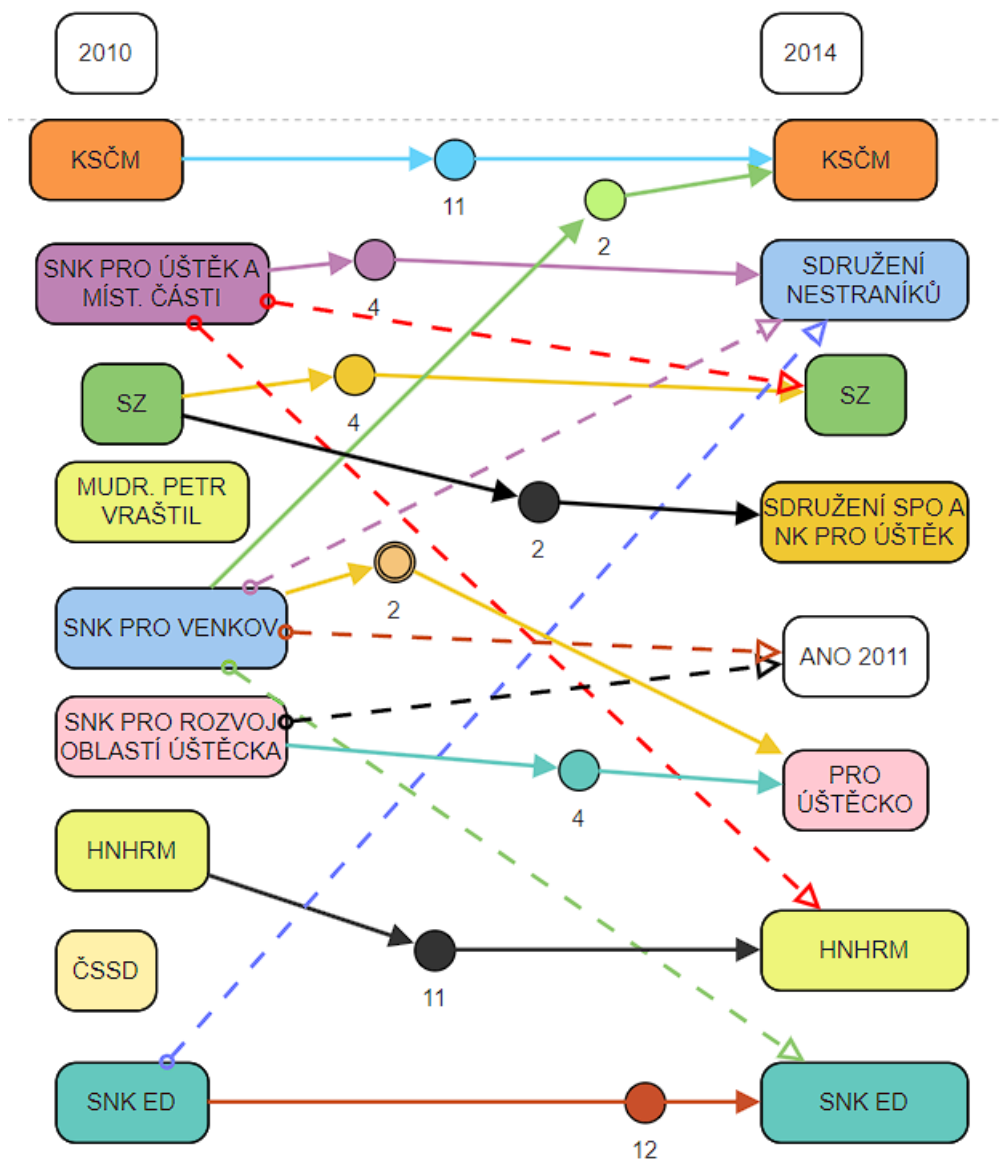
2010

2014

KSČM

11

KSČM

2

SNK PRO ÚŠTĚK A MÍST. ČÁSTI

4

SDRUŽENÍ NESTRANÍKŮ

SZ

4

SZ

MUDR. PETR VRAŠTIL

2

SDRUŽENÍ SPO A NK PRO ÚŠTĚK

SNK PRO VENKOV

2

ANO 2011

SNK PRO ROZVOJ OBLASTÍ ÚŠTĚCKA

4

PRO ÚŠTĚCKO

HNHRM

11

HNHRM

ČSSD

SNK ED

12

SNK ED